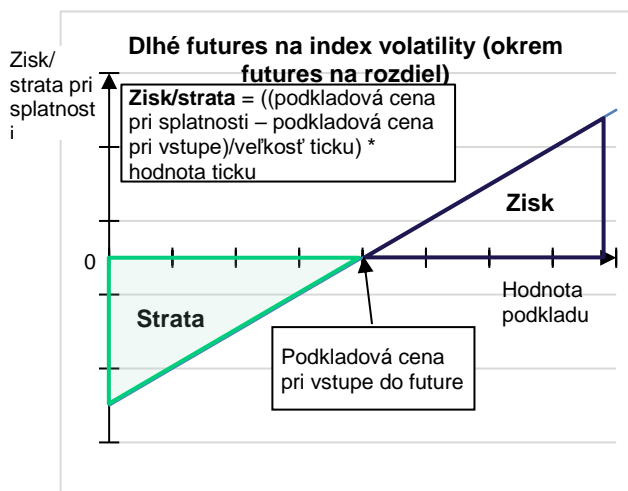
Zisk/ strata pri splatnosti

Dlhé futures na index volatility (okrem futures na rozdiel)

**Zisk/strata** = ((podkladová cena pri splatnosti – podkladová cena pri vstupe)/veľkosť ticku) * hodnota ticku

Zisk

0

Hodnota podkladu

Strata

Podkladová cena pri vstupe do future